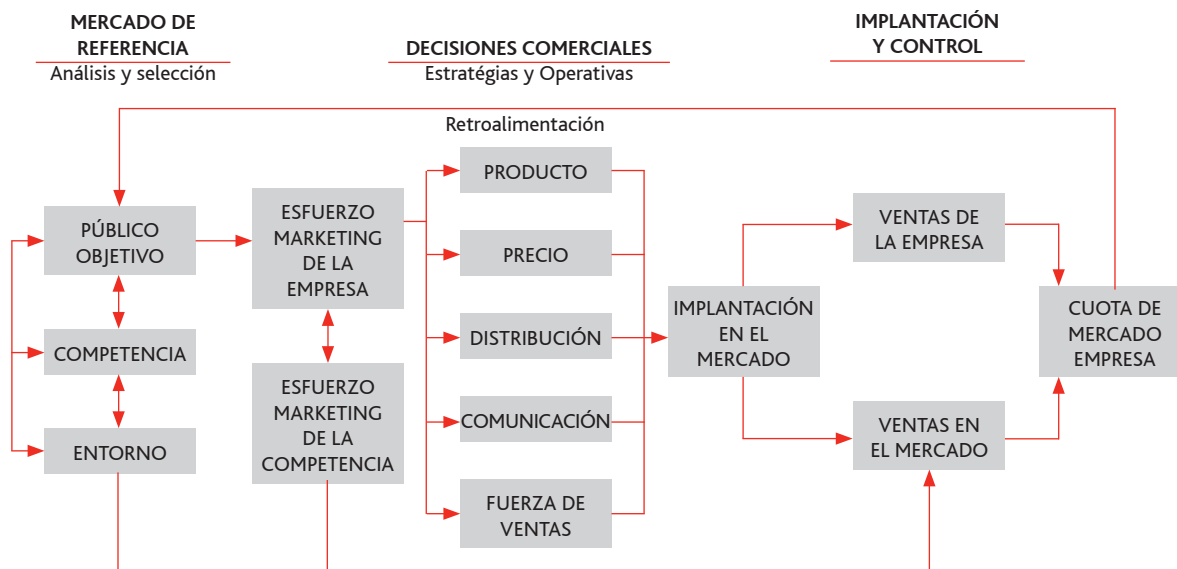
MERCADO DE REFERENCIA
Análisis y selección

DECISIONES COMERCIALES
Estratégias y Operativas

IMPLANTACIÓN Y CONTROL

Retroalimentación

PÚBLICO OBJETIVO

COMPETENCIA

ENTORNO

ESFUERZO MARKETING DE LA EMPRESA

ESFUERZO MARKETING DE LA COMPETENCIA

PRODUCTO

PRECIO

DISTRIBUCIÓN

COMUNICACIÓN

FUERZA DE VENTAS

IMPLANTACIÓN EN EL MERCADO

VENTAS DE LA EMPRESA

VENTAS EN EL MERCADO

CUOTA DE MERCADO EMPRESA